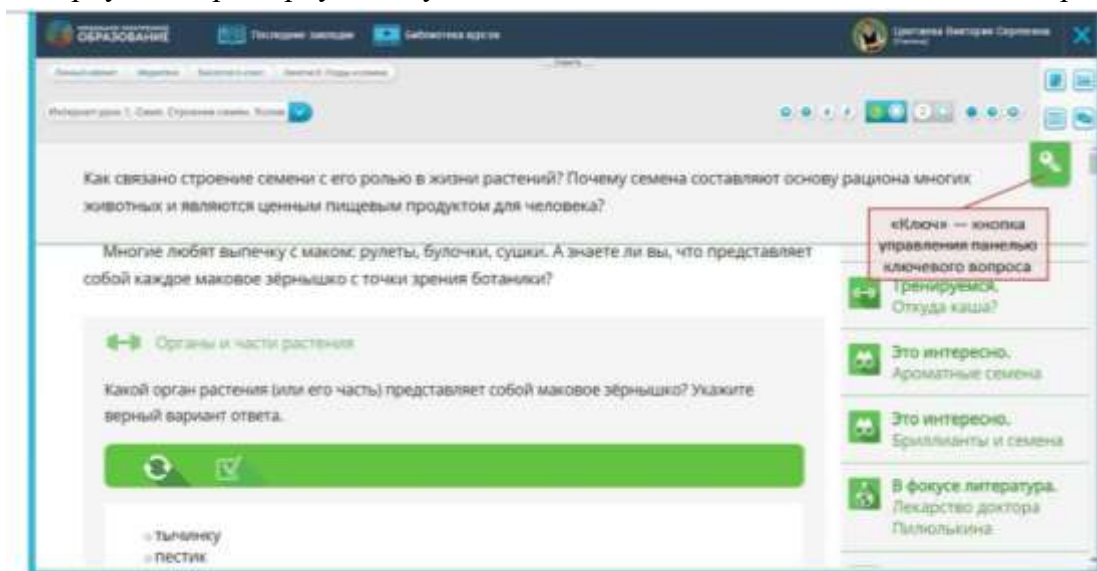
ОБРАЗОВАНИЕ Последние занятия Библиотека курсов

Цветкова Виктория Сергеевна

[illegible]

Интерактивный урок 1. Семя. Строение семени. Коллаж

Как связано строение семени с его ролью в жизни растений? Почему семена составляют основу рациона многих животных и являются ценным пищевым продуктом для человека?

«Ключ» — кнопка управления панелью ключевого вопроса

Многие любят выпечку с маком: рулеты, булочки, сушки. А знаете ли вы, что представляет собой каждое маковое зёрнышко с точки зрения ботаники?

Тренируемся. Откуда каша?

Органы и части растения

Какой орган растения (или его часть) представляет собой маковое зёрнышко? Укажите верный вариант ответа.

Это интересно. Ароматные семена

Это интересно. Бриллианты и семена

В фокусе литература. Лекарство доктора Пилюлькина

тычинку
пестик